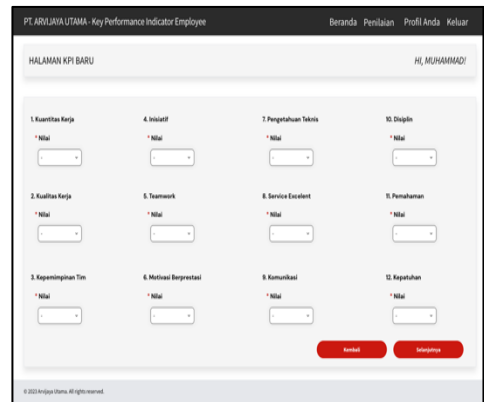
PT. ARVIJAYA UTAMA - Key Performance Indicator Employee
Beranda Penilaian Profil Anda Keluar

HALAMAN KPI BARU
HI, MUHAMMAD!

1. Kuantitas Kerja
* Nilai
-

4. Inisiatif
* Nilai
-

7. Pengetahuan Teknis
* Nilai
-

10. Disiplin
* Nilai
-

2. Kualitas Kerja
* Nilai
-

5. Teamwork
* Nilai
-

8. Service Excelent
* Nilai
-

11. Pemahaman
* Nilai
-

3. Kepemimpinan Tim
* Nilai
-

6. Motivasi Berprestasi
* Nilai
-

9. Komunikasi
* Nilai
-

12. Kepatuhan
* Nilai
-

Kembali
Selanjutnya

© 2023 Arvijaya Utama. All rights reserved.